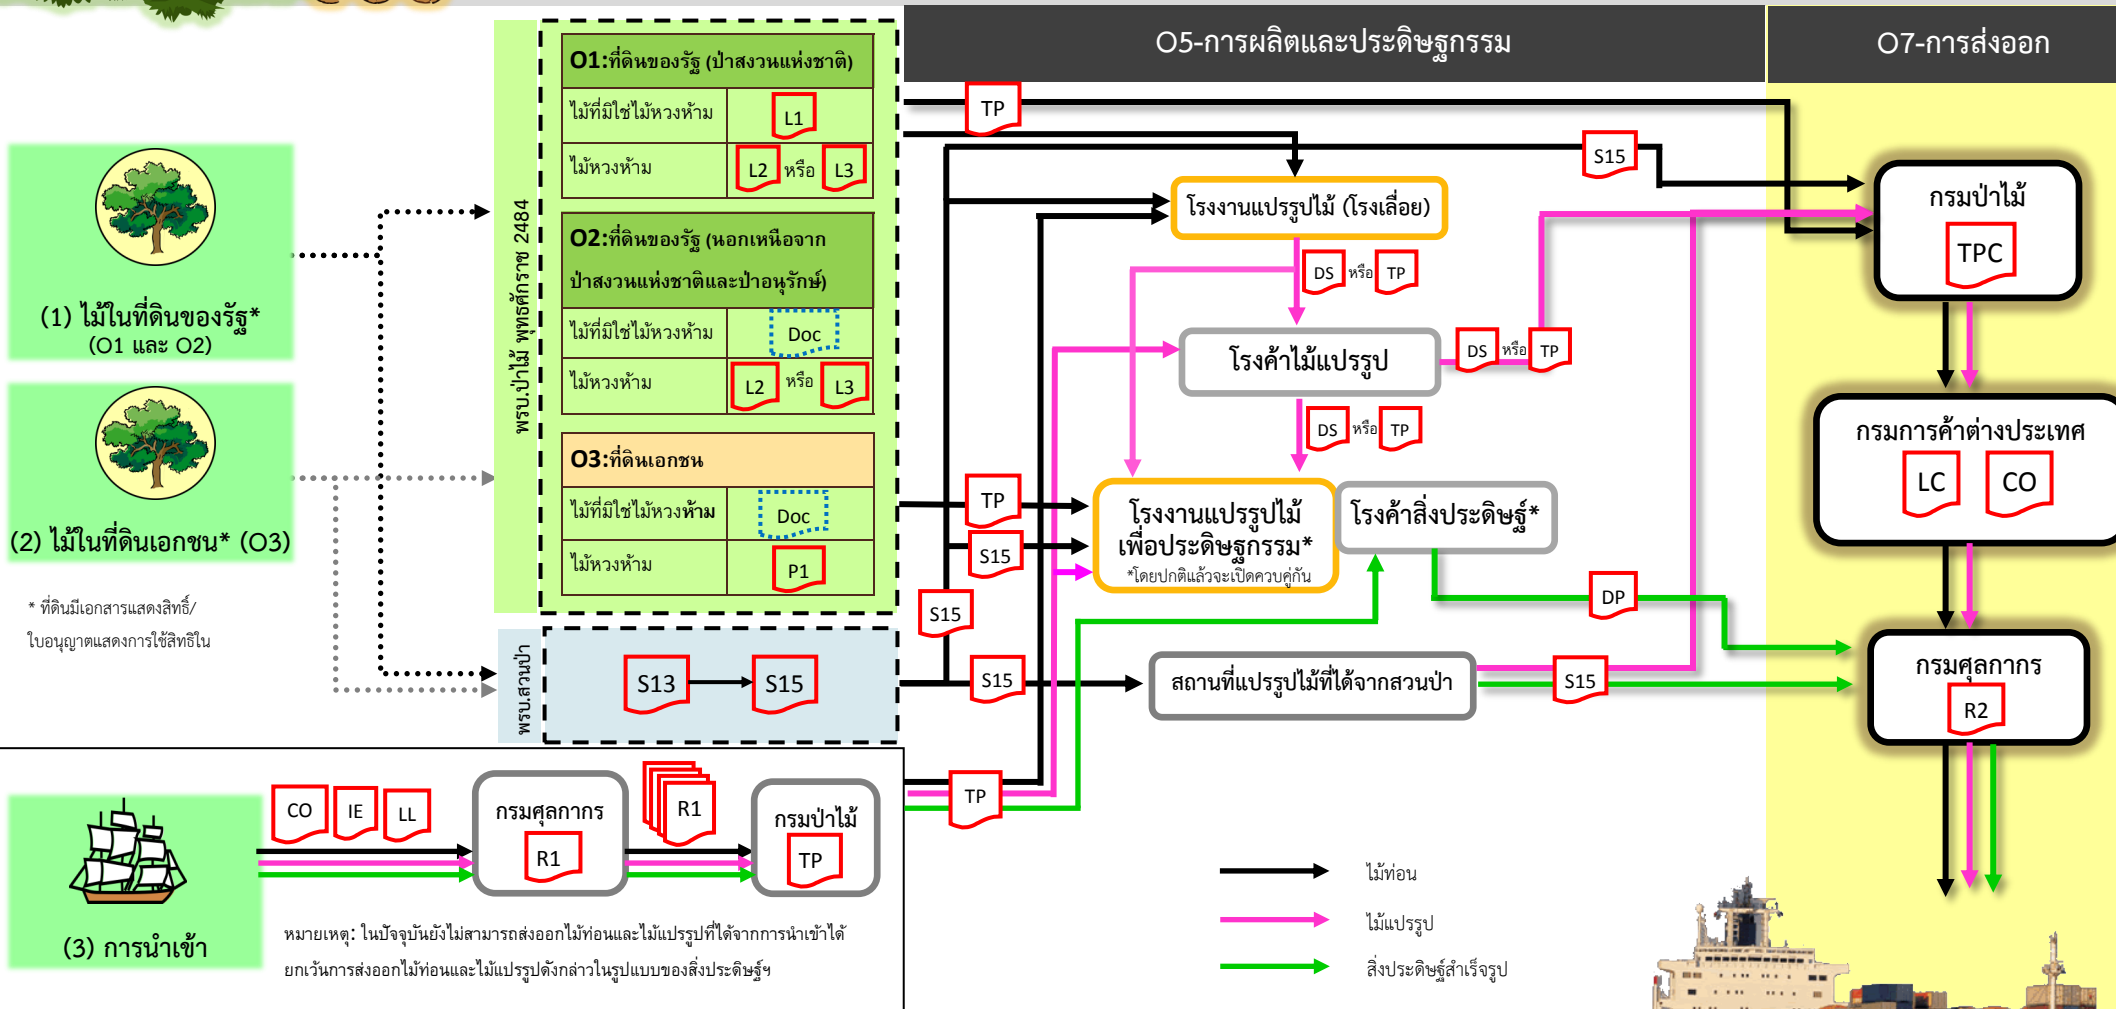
O5-การผลิตและประดิษฐกรรม

O7-การส่งออก

O1:ที่ดินของรัฐ (ป่าสงวนแห่งชาติ)

ไม้ที่มิใช่ไม้หวงห้าม L1

ไม้หวงห้าม L2 หรือ L3

O2:ที่ดินของรัฐ (นอกเหนือจากป่าสงวนแห่งชาติและป่าอนุรักษ์)

ไม้ที่มิใช่ไม้หวงห้าม Doc

ไม้หวงห้าม L2 หรือ L3

O3:ที่ดินเอกชน

ไม้ที่มิใช่ไม้หวงห้าม Doc

ไม้หวงห้าม P1

พรบ.ป่าไม้ พุทธศักราช 2484

พรบ.สวนป่า

S13 S15

(1) ไม้ในที่ดินของรัฐ*
(O1 และ O2)

(2) ไม้ในที่ดินเอกชน* (O3)

* ที่ดินมีเอกสารแสดงสิทธิ์/ใบอนุญาตแสดงการใช้สิทธิใน

TP

S15

โรงงานแปรรูปไม้ (โรงเลื่อย)

DS หรือ TP

โรงค้าไม้แปรรูป

DS หรือ TP

DS หรือ TP

TP

S15

S15

โรงงานแปรรูปไม้เพื่อประดิษฐกรรม*
*โดยปกติแล้วจะเปิดควบคู่กัน

โรงค้าสิ่งประดิษฐ์*

DP

S15

สถานที่แปรรูปไม้ที่ได้จากสวนป่า

S15

TP

กรมป่าไม้
TPC

กรมการค้าต่างประเทศ
LC CO

กรมศุลกากร
R2

(3) การนำเข้า

CO IE LL

กรมศุลกากร
R1

R1

กรมป่าไม้
TP

หมายเหตุ: ในปัจจุบันยังไม่สามารถส่งออกไม้ท่อนและไม้แปรรูปที่ได้จากการนำเข้าได้ ยกเว้นการส่งออกไม้ท่อนและไม้แปรรูปดังกล่าวในรูปแบบของสิ่งประดิษฐ์ฯ

ไม้ท่อน

ไม้แปรรูป

สิ่งประดิษฐ์สำเร็จรูป